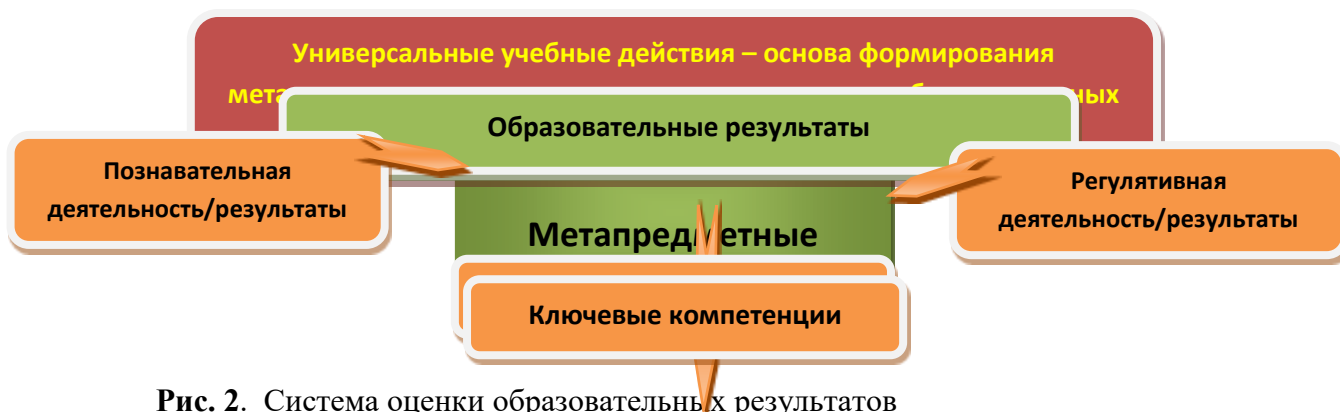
Универсальные учебные действия – основа формирования

мет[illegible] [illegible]ных

Образовательные результаты

Познавательная деятельность/результаты

Регулятивная деятельность/результаты

Метапред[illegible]етные

Ключевые компетенции

**Рис. 2**. Система оценки образовательн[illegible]х результатов